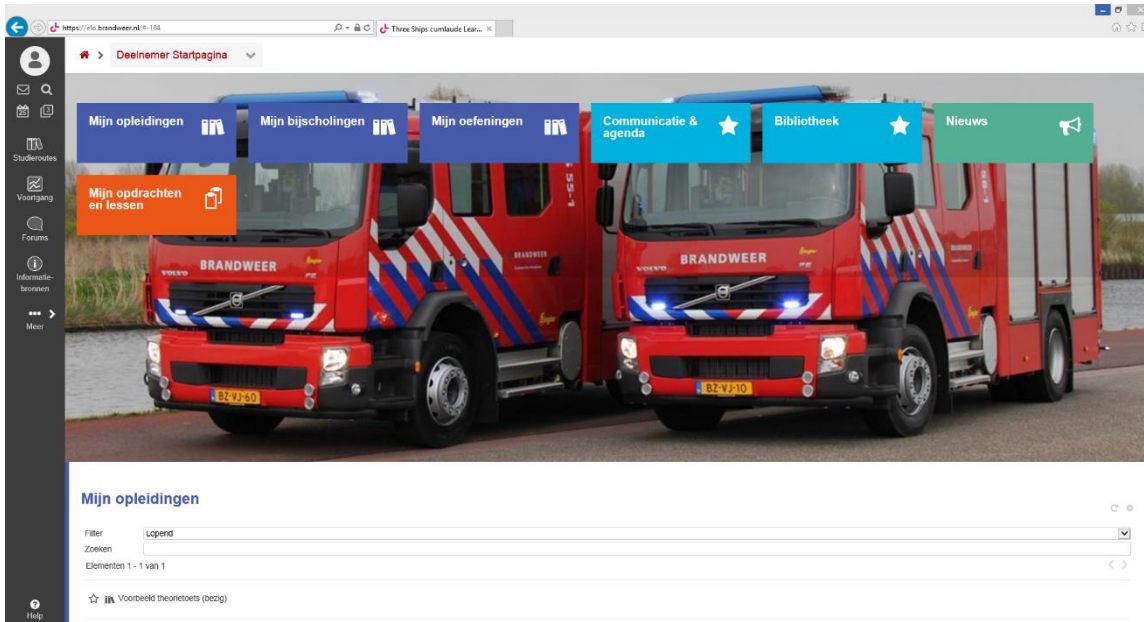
https://elo.brandweer.nl/#-184

Three Ships cumlaude Lear...

Studieroutes

Voortgang

Forums

Informatiebronnen

Meer

Help

Deelnemer Startpagina

Mijn opleidingen

Mijn bijscholingen

Mijn oefeningen

Communicatie & agenda

Bibliotheek

Nieuws

Mijn opdrachten en lessen

BRANDWEER

VOLVO

BZ-VJ-60

BRANDWEER

VOLVO

BZ-VJ-10

Mijn opleidingen

Filter Lopend

Zoeken

Elementen 1 - 1 van 1

Voorbeeld theorietoets (bezig)